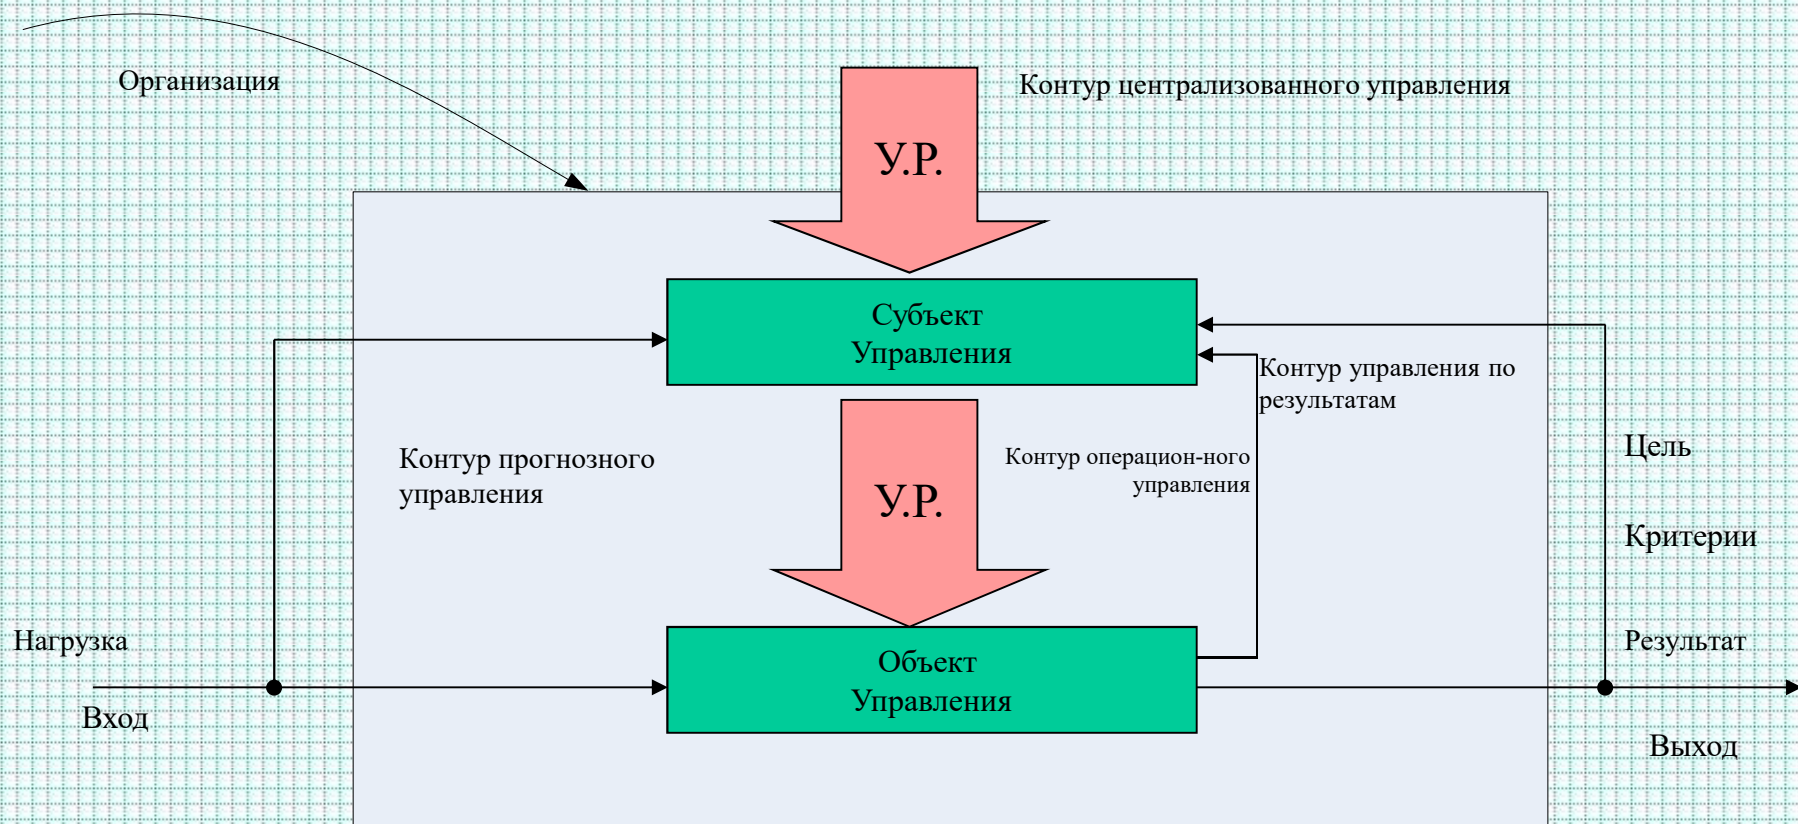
Организация

Контур централизованного управления

У.Р.

Субъект Управления

Контур управления по результатам

Контур прогнозного управления

У.Р.

Контур операцион-ного управления

Цель

Критерии

Нагрузка

Результат

Объект Управления

Вход

Выход